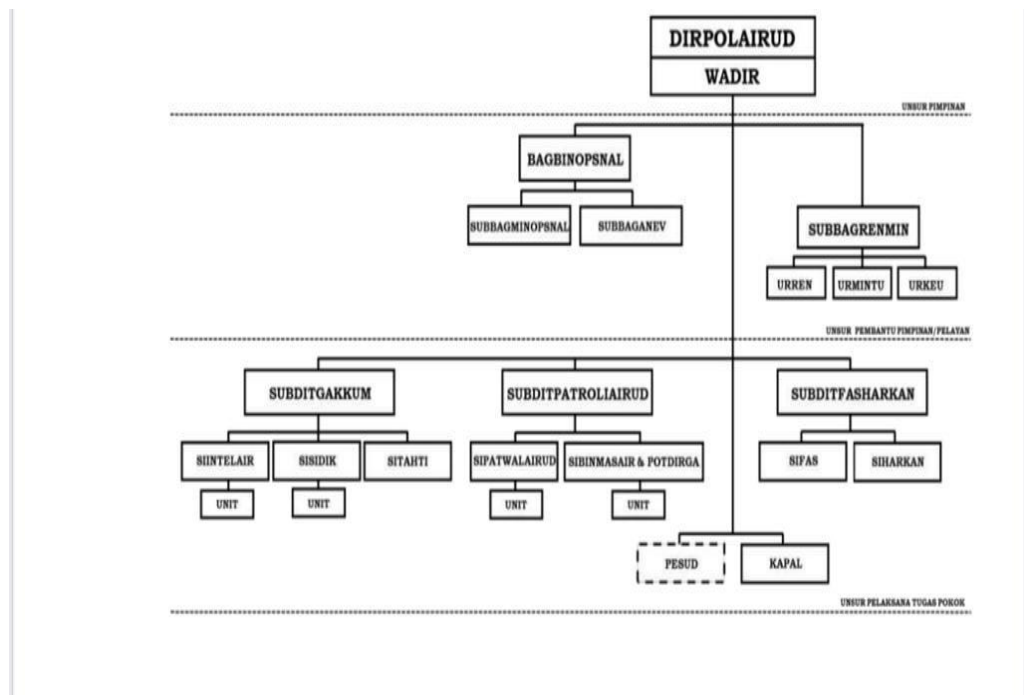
DIRPOLAIRUD
WADIR

UNSUR PIMPINAN

BAGBINOPSNAL

SUBBAGMINOPSNAL
SUBBAGANEV

SUBBAGRENMIN

URREN
URMINTU
URKEU

UNSUR PEMBANTU PIMPINAN/PELAYAN

SUBDITGAKKUM
SUBDITPATROLIAIRUD
SUBDITFASHARKAN

SIINTELAIR
SISIDIK
SITAHTI
SIPATWALAIRUD
SIBINMASAIR & POTDIRGA
SIFAS
SIHARKAN

UNIT
UNIT
UNIT
UNIT

PESUD
KAPAL

UNSUR PELAKSANA TUGAS POKOK